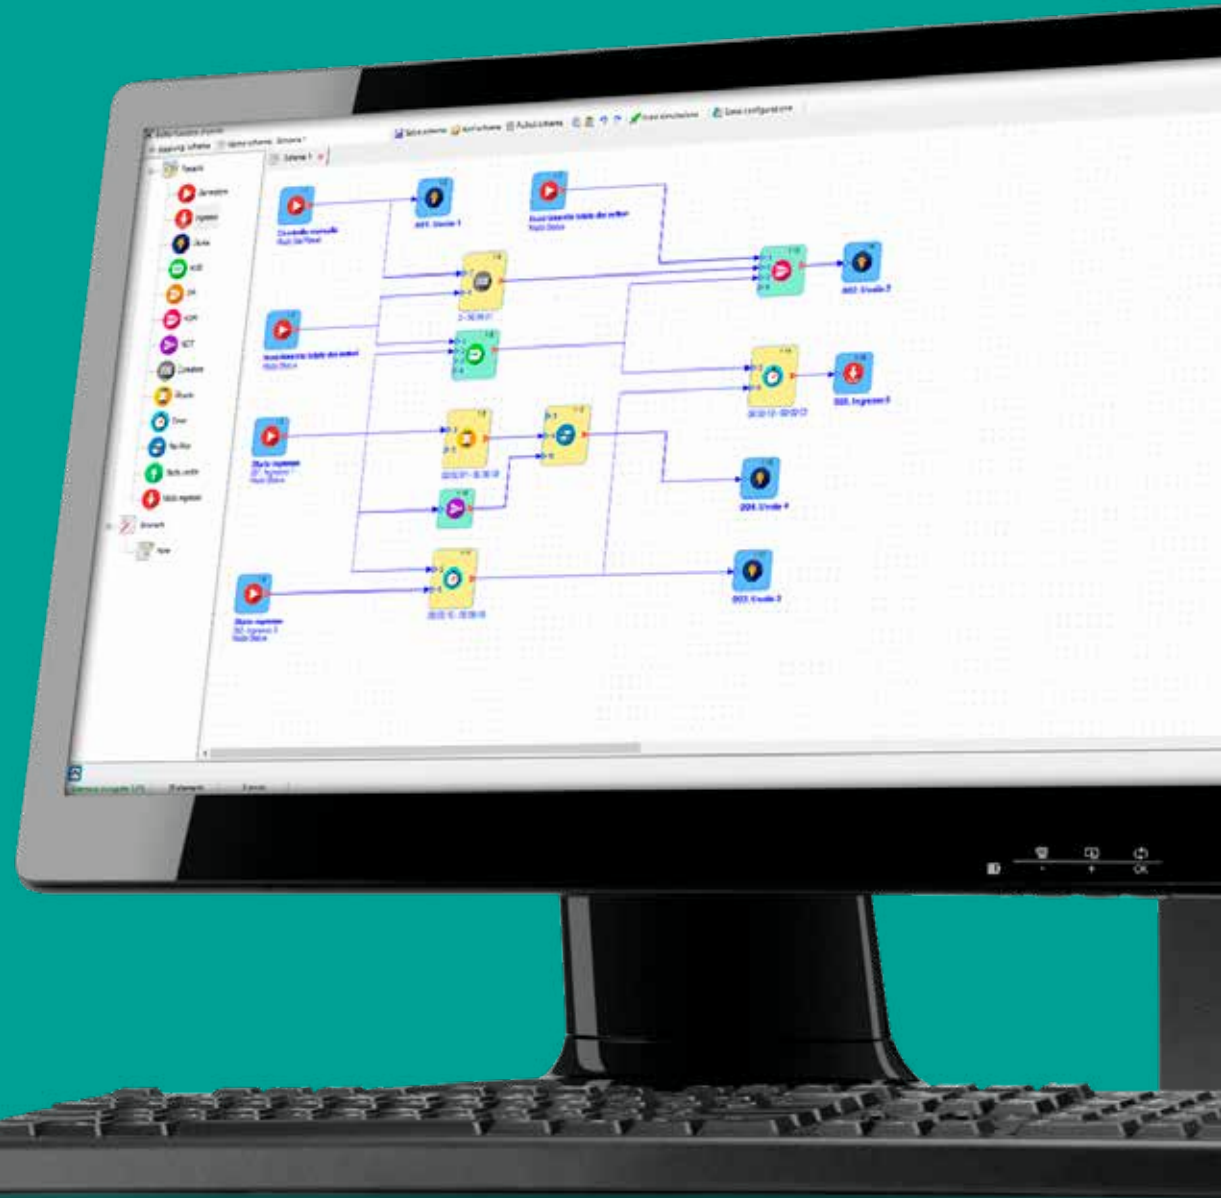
Salva schema
Apri schema
Pulisci schema
Avvia simulazione
Salva configurazione
Schema 1
Generatore
Ingresso
Uscita
AND
OR
XOR
NOT
Contatore
Ritardo
Timer
Flip-flop
Nodo uscita
Nodo ingresso
Elementi
Note
001. Uscita 1
002. Uscita 2
003. Uscita 3
004. Uscita 4
005. Ingresso 5
OK